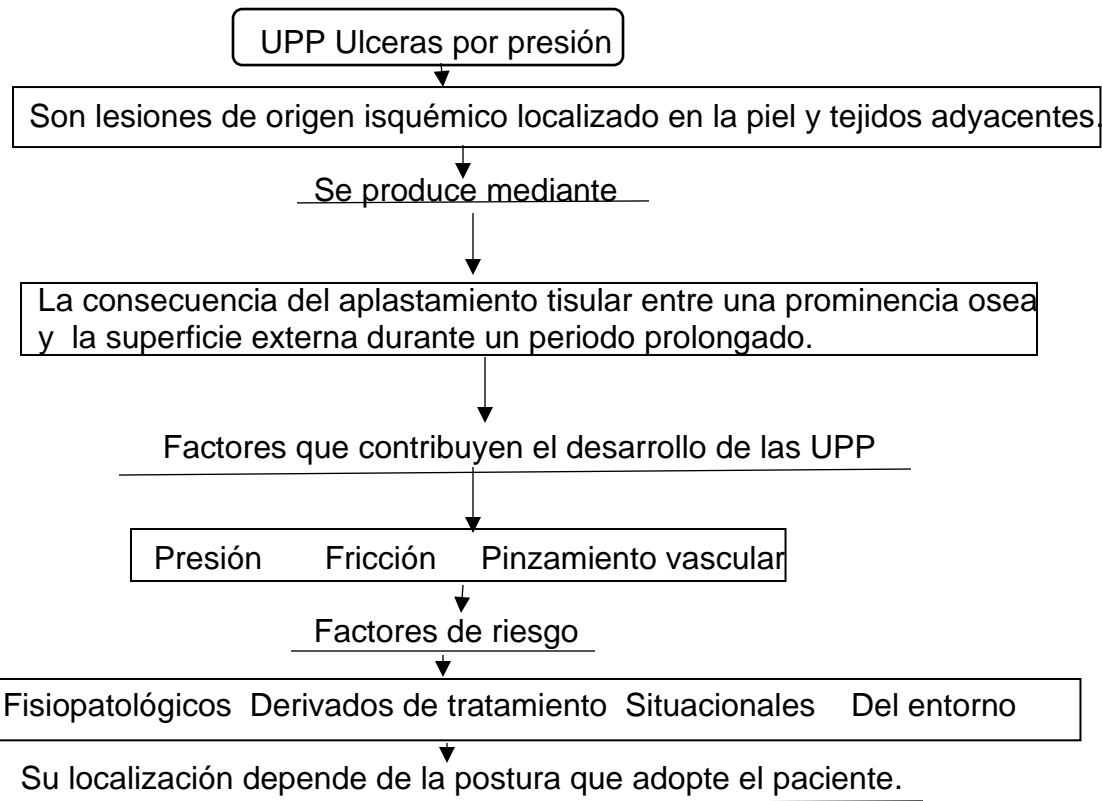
UPP Ulceras por presión

Son lesiones de origen isquémico localizado en la piel y tejidos adyacentes.

Se produce mediante

La consecuencia del aplastamiento tisular entre una prominencia osea y la superficie externa durante un periodo prolongado.

Factores que contribuyen el desarrollo de las UPP

Presión Fricción Pinzamiento vascular

Factores de riesgo

Fisiopatológicos Derivados de tratamiento Situacionales Del entorno

Su localización depende de la postura que adopte el paciente.